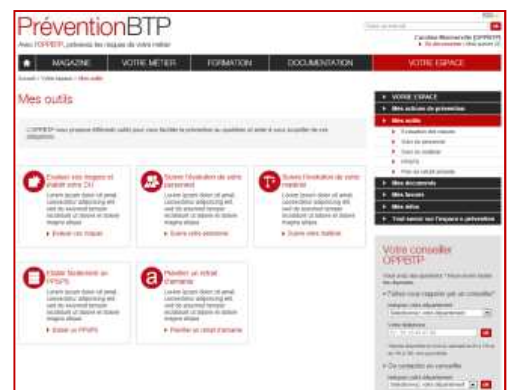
PréventionBTP
Avec l'OPPBTP, prévenez les risques de votre métier

MAGAZINE
VOTRE MÉTIER
FORMATION
DOCUMENTATION
VOTRE ESPACE

Mes outils

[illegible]

Evaluer vos risques et établir votre DU
Lorem ipsum dolor sit amet, consectetur adipiscing elit, sed do eiusmod tempor incididunt ut labore et dolore magna aliqua.
▸ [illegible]

Suivre l'évolution de votre personnel
Lorem ipsum dolor sit amet, consectetur adipiscing elit, sed do eiusmod tempor incididunt ut labore et dolore magna aliqua.
▸ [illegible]

Suivre l'évolution de votre matériel
Lorem ipsum dolor sit amet, consectetur adipiscing elit, sed do eiusmod tempor incididunt ut labore et dolore magna aliqua.
▸ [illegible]

Etablir facilement un PPSPS
Lorem ipsum dolor sit amet, consectetur adipiscing elit, sed do eiusmod tempor incididunt ut labore et dolore magna aliqua.
▸ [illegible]

Planifier un retrait d'amiante
Lorem ipsum dolor sit amet, consectetur adipiscing elit, sed do eiusmod tempor incididunt ut labore et dolore magna aliqua.
▸ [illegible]

▸ VOTRE ESPACE
▸ Mes actions de prévention
▾ Mes outils
▸ Evaluation des risques
▸ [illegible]
▸ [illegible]
▸ PPSPS
▸ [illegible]
▸ Mes documents
▸ Mes favoris
▸ Mes infos
▸ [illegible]

Votre conseiller OPPBTP
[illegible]
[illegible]
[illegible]